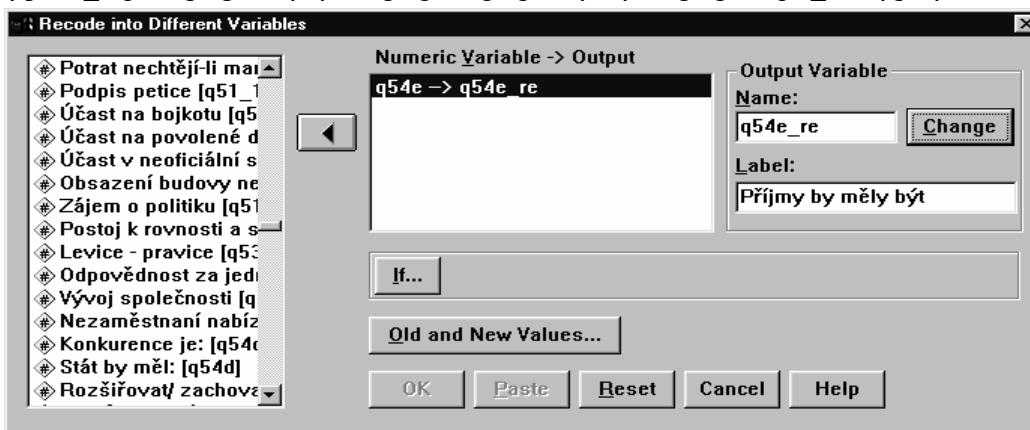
Recode into Different Variables

Potrat nechtějí-li ma
Podpis petice [q51_1
Účast na bojkotu [q5
Účast na povolené d
Účast v neoficiální s
Obsazení budovy ne
Zájem o politiku [q51
Postoj k rovnosti a s
Levice - pravice [q53
Odpovědnost za jedi
Vývoj společnosti [q
Nezaměstnaní nabíz
Konkurence je: [q54c
Stát by měl: [q54d]
Rozšiřovat/ zachova

Numeric Variable -> Output
q54e --> q54e_re

Output Variable
Name:
q54e_re
Change
Label:
Příjmy by měly být

If...

Old and New Values...

OK
Paste
Reset
Cancel
Help